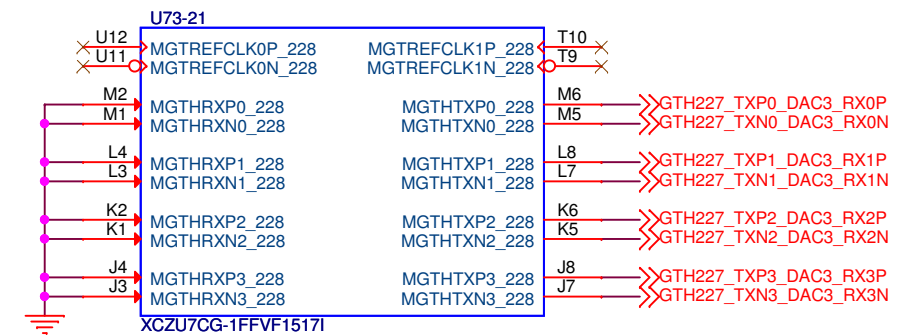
U73-21

U12 MGTREFCLK0P_228
U11 MGTREFCLK0N_228
M2 MGTHRXP0_228
M1 MGTHRXN0_228
L4 MGTHRXP1_228
L3 MGTHRXN1_228
K2 MGTHRXP2_228
K1 MGTHRXN2_228
J4 MGTHRXP3_228
J3 MGTHRXN3_228

MGTREFCLK1P_228 T10
MGTREFCLK1N_228 T9
MGTHTXP0_228 M6 GTH227_TXP0_DAC3_RX0P
MGTHTXN0_228 M5 GTH227_TXN0_DAC3_RX0N
MGTHTXP1_228 L8 GTH227_TXP1_DAC3_RX1P
MGTHTXN1_228 L7 GTH227_TXN1_DAC3_RX1N
MGTHTXP2_228 K6 GTH227_TXP2_DAC3_RX2P
MGTHTXN2_228 K5 GTH227_TXN2_DAC3_RX2N
MGTHTXP3_228 J8 GTH227_TXP3_DAC3_RX3P
MGTHTXN3_228 J7 GTH227_TXN3_DAC3_RX3N

XCZU7CG-1FFVF1517I